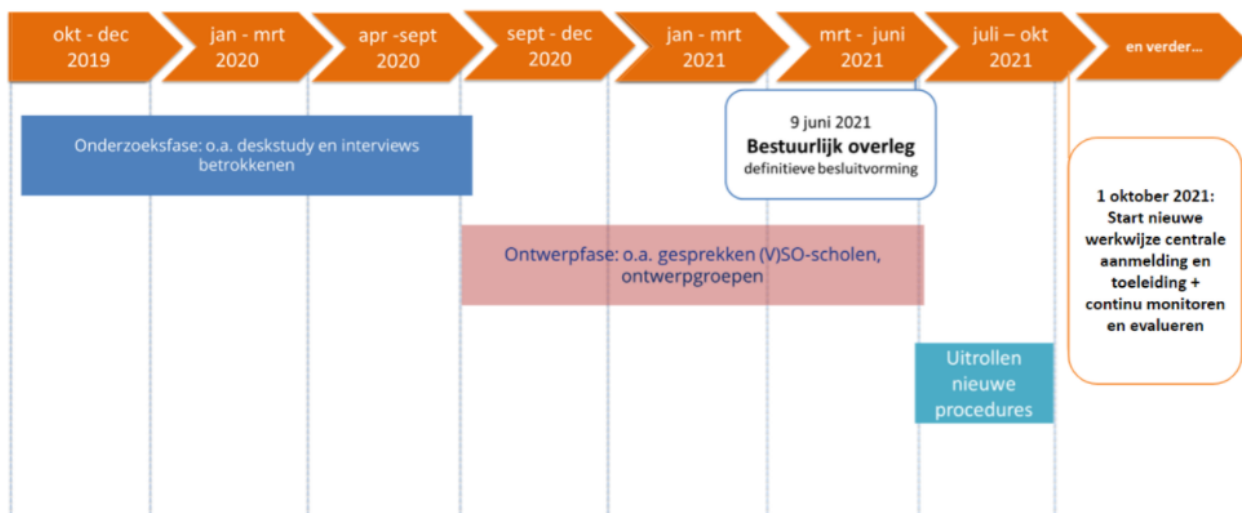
okt - dec 2019

jan - mrt 2020

apr -sept 2020

sept - dec 2020

jan - mrt 2021

mrt - juni 2021

juli – okt 2021

en verder…

Onderzoeksfase: o.a. deskstudy en interviews betrokkenen

9 juni 2021
Bestuurlijk overleg
definitieve besluitvorming

1 oktober 2021: Start nieuwe werkwijze centrale aanmelding en toeleiding + continu monitoren en evalueren

Ontwerpfase: o.a. gesprekken (V)SO-scholen, ontwerpgroepen

Uitrollen nieuwe procedures